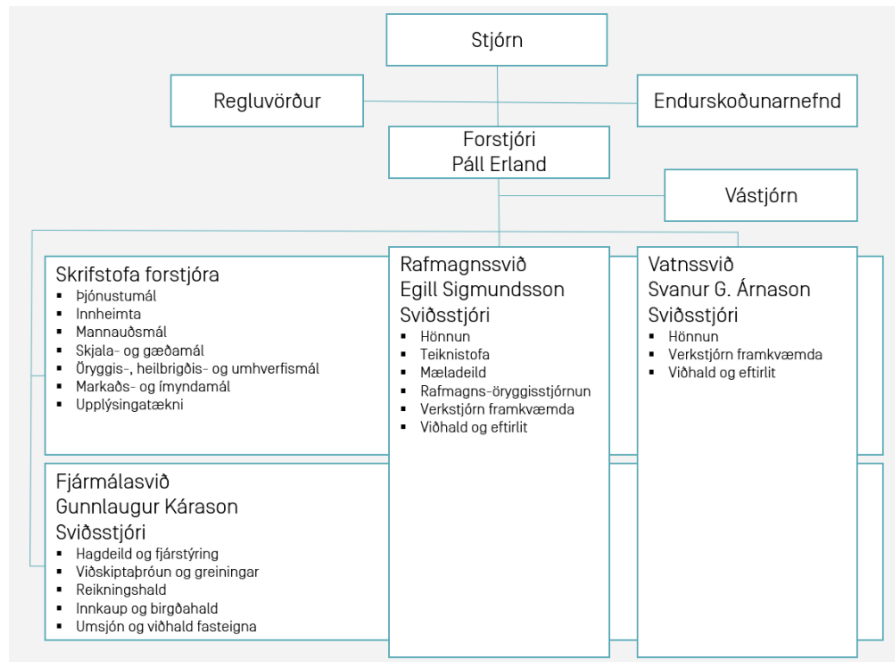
Stjórn

Regluvörður

Endurskoðunarnefnd

Forstjóri
Páll Erland

Vástjórn

Skrifstofa forstjóra
- Þjónustumál
- Innheimta
- Mannauðsmál
- Skjala- og gæðamál
- Öryggis-, heilbrigðis- og umhverfismál
- Markaðs- og ímyndamál
- Upplýsingatækni

Rafmagnssvið
Egill Sigmundsson
Sviðsstjóri
- Hönnun
- Teiknistofa
- Mæladeild
- Rafmagns-öryggisstjórnun
- Verkstjórn framkvæmda
- Viðhald og eftirlit

Vatnssvið
Svanur G. Árnason
Sviðsstjóri
- Hönnun
- Verkstjórn framkvæmda
- Viðhald og eftirlit

Fjármálasvið
Gunnlaugur Kárason
Sviðsstjóri
- Hagdeild og fjárstýring
- Viðskiptaþróun og greiningar
- Reikningshald
- Innkaup og birgðahald
- Umsjón og viðhald fasteigna